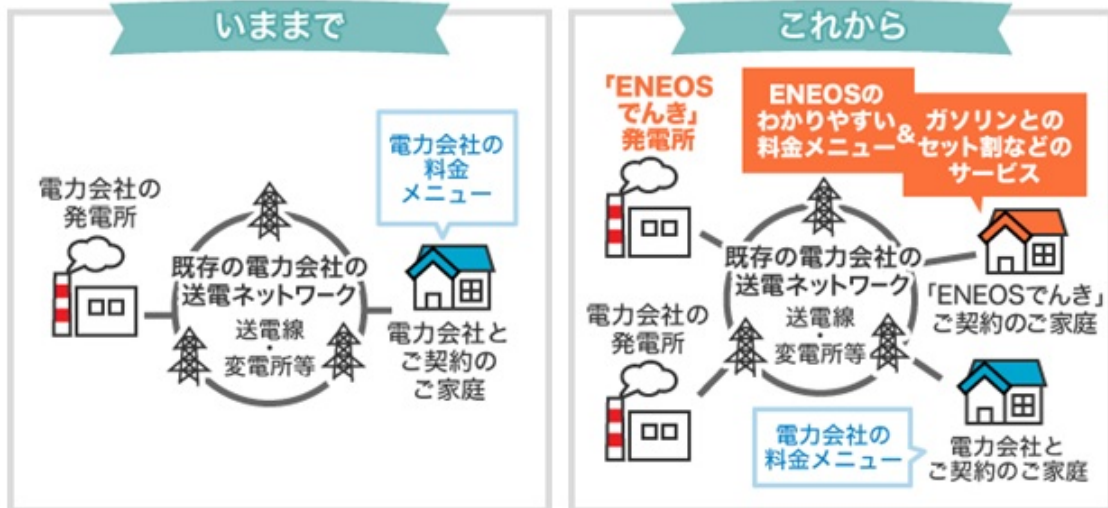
いままで

電力会社の発電所

既存の電力会社の送電ネットワーク
送電線
・
変電所等

電力会社の料金メニュー

電力会社とご契約のご家庭

これから

「ENEOSでんき」発電所

ENEOSのわかりやすい料金メニュー

&

ガソリンとのセット割などのサービス

既存の電力会社の送電ネットワーク
送電線
・
変電所等

「ENEOSでんき」ご契約のご家庭

電力会社の発電所

電力会社の料金メニュー

電力会社とご契約のご家庭